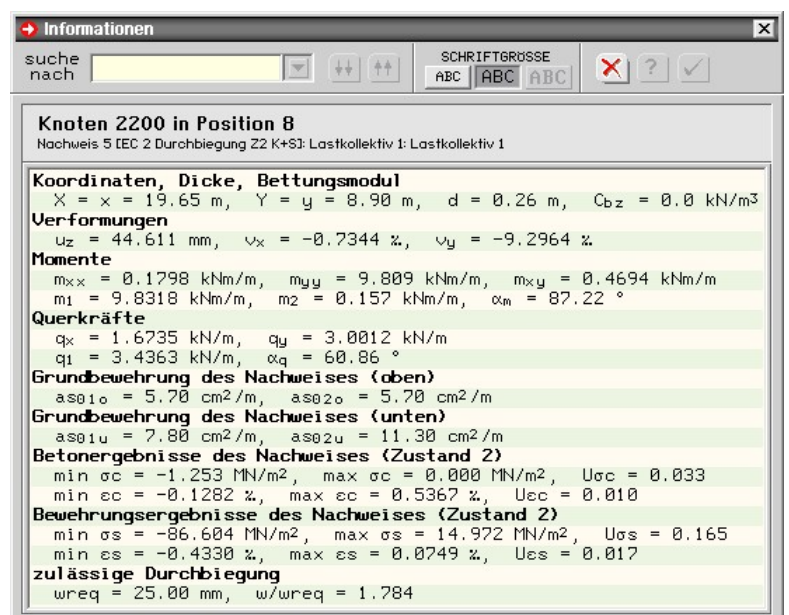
Informationen

suche nach

SCHRIFTGRÖSSE
ABC ABC ABC

Knoten 2200 in Position 8
Nachweis 5 [EC 2 Durchbiegung Z2 K+S]: Lastkollektiv 1: Lastkollektiv 1

Koordinaten, Dicke, Bettungsmodul
$X = x = 19.65$ m, $Y = y = 8.90$ m, $d = 0.26$ m, $C_{bz} = 0.0$ kN/m³
Verformungen
$u_z = 44.611$ mm, $\varphi_x = -0.7344$ ‰, $\varphi_y = -9.2964$ ‰
Momente
$m_{xx} = 0.1798$ kNm/m, $m_{yy} = 9.809$ kNm/m, $m_{xy} = 0.4694$ kNm/m
$m_1 = 9.8318$ kNm/m, $m_2 = 0.157$ kNm/m, $\alpha_m = 87.22$ °
Querkräfte
$q_x = 1.6735$ kN/m, $q_y = 3.0012$ kN/m
$q_1 = 3.4363$ kN/m, $\alpha_q = 60.86$ °
Grundbewehrung des Nachweises (oben)
$as_{01o} = 5.70$ cm²/m, $as_{02o} = 5.70$ cm²/m
Grundbewehrung des Nachweises (unten)
$as_{01u} = 7.80$ cm²/m, $as_{02u} = 11.30$ cm²/m
Betonergebnisse des Nachweises (Zustand 2)
min $\sigma c = -1.253$ MN/m², max $\sigma c = 0.000$ MN/m², $U\sigma c = 0.033$
min $\varepsilon c = -0.1282$ ‰, max $\varepsilon c = 0.5367$ ‰, $U\varepsilon c = 0.010$
Bewehrungsergebnisse des Nachweises (Zustand 2)
min $\sigma s = -86.604$ MN/m², max $\sigma s = 14.972$ MN/m², $U\sigma s = 0.165$
min $\varepsilon s = -0.4330$ ‰, max $\varepsilon s = 0.0749$ ‰, $U\varepsilon s = 0.017$
zulässige Durchbiegung
$w_{req} = 25.00$ mm, $w/w_{req} = 1.784$